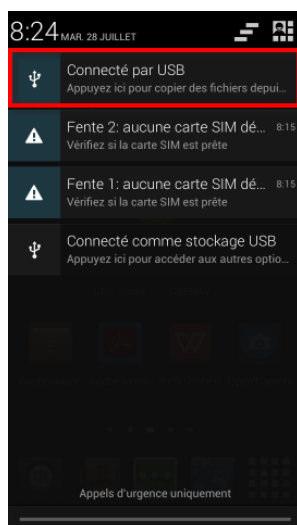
8:24 MAR. 28 JUILLET

Connecté par USB
Appuyez ici pour copier des fichiers depui...

Fente 2: aucune carte SIM dé... 8:15
Vérifiez si la carte SIM est prête

Fente 1: aucune carte SIM dé... 8:15
Vérifiez si la carte SIM est prête

Connecté comme stockage USB
Appuyez ici pour accéder aux autres optio...

Appels d'urgence uniquement